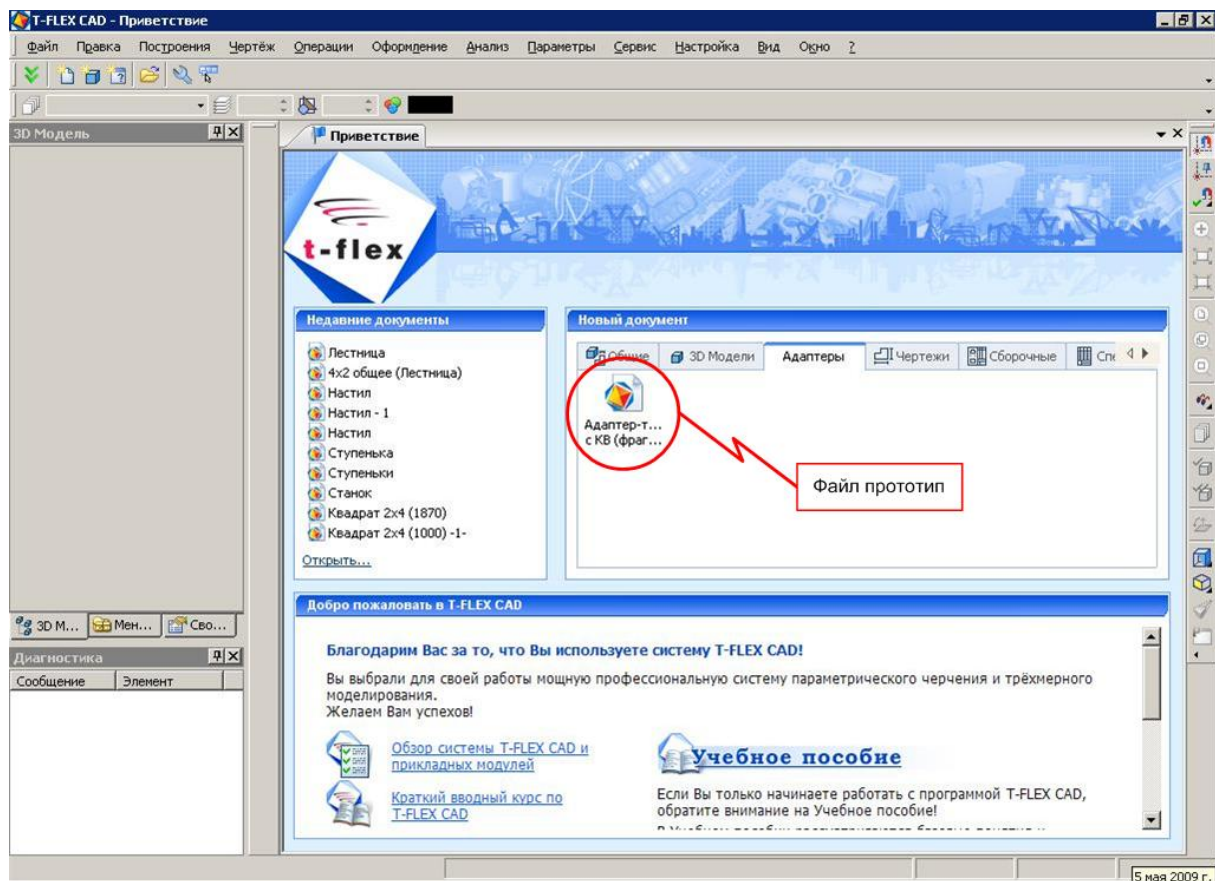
T-FLEX CAD - Приветствие

Файл Правка Построения Чертёж Операции Оформление Анализ Параметры Сервис Настройка Вид Окно ?

3D Модель

Приветствие

t-flex

Недавние документы

Лестница
4x2 общее (Лестница)
Настил
Настил - 1
Настил
Ступенька
Ступеньки
Станок
Квадрат 2x4 (1870)
Квадрат 2x4 (1000) -1-

Открыть...

Новый документ

Общие | 3D Модели | Адаптеры | Чертежи | Сборочные | Спе

Адаптер-т... с КВ (фраг...

Файл прототип

3D М... | Мен... | Сво...

Диагностика

| Сообщение | Элемент |
|---|---|

Добро пожаловать в T-FLEX CAD

Благодарим Вас за то, что Вы используете систему T-FLEX CAD!

Вы выбрали для своей работы мощную профессиональную систему параметрического черчения и трёхмерного моделирования.
Желаем Вам успехов!

Обзор системы T-FLEX CAD и прикладных модулей

Краткий вводный курс по T-FLEX CAD

Учебное пособие

Если Вы только начинаете работать с программой T-FLEX CAD, обратите внимание на Учебное пособие!

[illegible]

5 мая 2009 г.